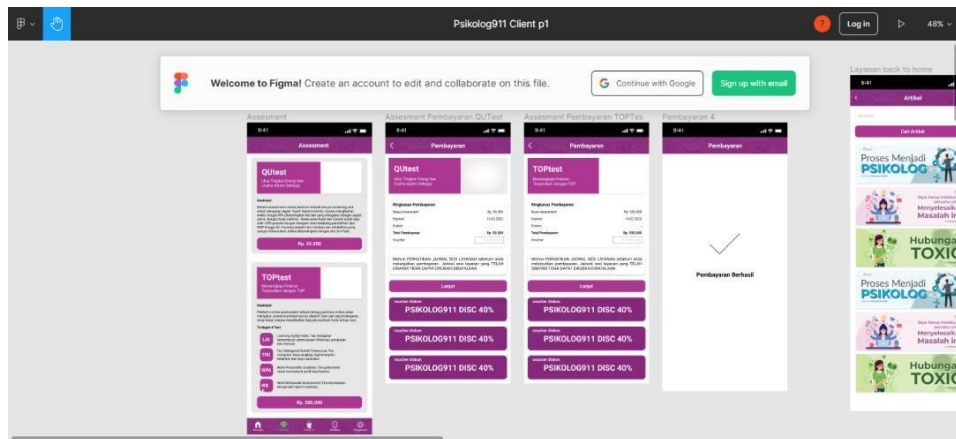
Psikolog911 Client p1

Log in

48%

Welcome to Figma! Create an account to edit and collaborate on this file.

Continue with Google

Sign up with email

Assesment

Assesment Pembayaran QUTest

Assesment Pembayaran TOPTes

Pembayaran 4

Layanan back to home

9:41

Assesment

QUtest

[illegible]

Rp. 55.000

TOPtest

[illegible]

Rp. 500.000

9:41

Pembayaran

QUtest

Ringkasan Pembayaran

Lanjut

voucher diskon

PSIKOLOG911 DISC 40%

voucher diskon

PSIKOLOG911 DISC 40%

voucher diskon

PSIKOLOG911 DISC 40%

9:41

Pembayaran

TOPtest

Ringkasan Pembayaran

Lanjut

voucher diskon

PSIKOLOG911 DISC 40%

voucher diskon

PSIKOLOG911 DISC 40%

voucher diskon

PSIKOLOG911 DISC 40%

9:41

Pembayaran

Pembayaran Berhasil

9:41

Artikel

Cari Artikel

Proses Menjadi PSIKOLOG

Menyelesaik Masalah i

Hubunga TOXIC

Proses Menjadi PSIKOLOG

Menyelesaik Masalah i

Hubunga TOXIC